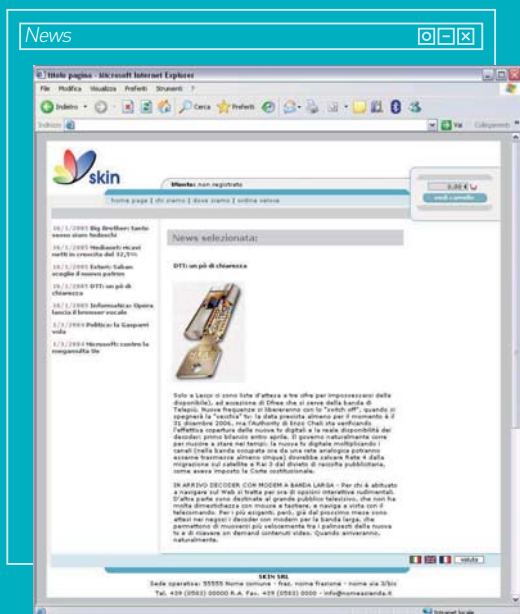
News

titolo pagina - Microsoft Internet Explorer

File Modifica Visualizza Preferiti Strumenti ?

Indietro Cerca Preferiti

Indirizzo Vai Collegamenti

skin

Utente: non registrato

home page | chi siamo | dove siamo | ordine veloce

0,00 €

vedi carrello

10/1/2005 Big Brother: tanto sesso siamo tedeschi

10/1/2005 Mediaset: ricavi netti in crescita del 12,5%

10/1/2005 Esteri: Saban sceglie il nuovo patron

10/1/2005 DTT: un pò di chiarezza

10/1/2005 Informatica: Opera lancia il browser vocale

3/3/2005 Politica: la Gasparri vola

3/3/2005 Microsoft: contro la megamulta Ue

News selezionata:

DTT: un pò di chiarezza

Solo a Lecce ci sono liste d'attesa e tre offre per impossessarsi della disponibile), ad eccezione di Dfree che si serve della banda di Telepiù. Nuove frequenze si libereranno con lo "switch off", quando si spegnerà la "vecchia" tv: la data prevista almeno per il momento è il 31 dicembre 2006, ma l'Authority di Enzo Cheli sta verificando l'effettiva copertura delle nuove tv digitali e la reale disponibilità dei decoder: primo bilancio entro aprile. Il governo naturalmente corre per riuscire a stare nei tempi: la nuova tv digitale moltiplicando i canali (nella banda occupata ora da una rete analogica potranno esserne trasmesse almeno cinque) dovrebbe salvare Rete 4 dalla migrazione sul satellite e Rai 3 dal divieto di raccolta pubblicitaria, come aveva imposto la Corte costituzionale.

IN ARRIVO DECODER CON MODEM A BANDA LARGA - Per chi è abituato a navigare sul Web si tratta per ora di opzioni interattive rudimentali. D'altra parte sono destinate al grande pubblico televisivo, che non ha molta dimestichezza con mouse e tastiere, e naviga a vista con il telecomando. Per i più esigenti, però, già dal prossimo mese sono attesi nei negozi i decoder con modem per la banda larga, che permettono di muoversi più velocemente fra i palinsesti della nuova tv e di ricevere on demand contenuti video. Quando arriveranno, naturalmente.

valuta

SKIN SRL

Sede operativa: 55555 Nome comune - fraz. nome frazione - nome via 3/bis

Tel. +39 (0583) 00000 R.A. Fax. +39 (0583) 0000 - info@nomeazienda.it

Intranet locale